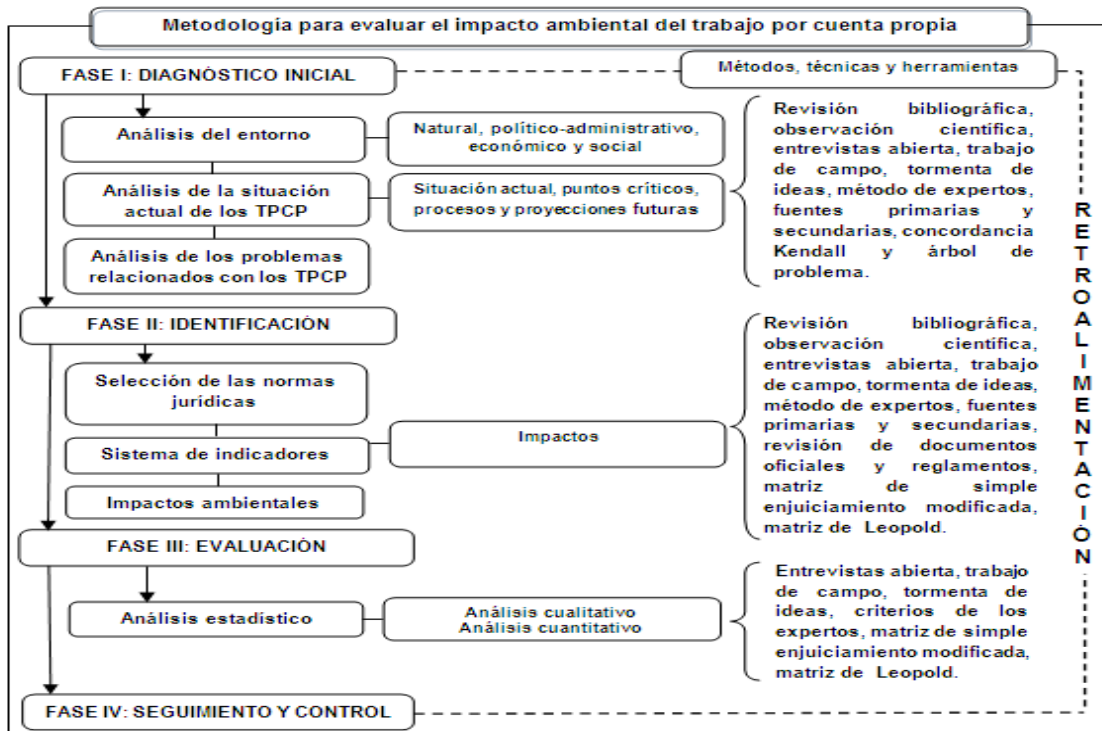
Metodología para evaluar el impacto ambiental del trabajo por cuenta propia

FASE I: DIAGNÓSTICO INICIAL

Métodos, técnicas y herramientas

Análisis del entorno

Natural, político-administrativo, económico y social

Análisis de la situación actual de los TPCP

Situación actual, puntos críticos, procesos y proyecciones futuras

Análisis de los problemas relacionados con los TPCP

Revisión bibliográfica, observación científica, entrevistas abierta, trabajo de campo, tormenta de ideas, método de expertos, fuentes primarias y secundarias, concordancia Kendall y árbol de problema.

FASE II: IDENTIFICACIÓN

Selección de las normas jurídicas

Sistema de indicadores

Impactos

Impactos ambientales

Revisión bibliográfica, observación científica, entrevistas abierta, trabajo de campo, tormenta de ideas, método de expertos, fuentes primarias y secundarias, revisión de documentos oficiales y reglamentos, matriz de simple enjuiciamiento modificada, matriz de Leopold.

FASE III: EVALUACIÓN

Análisis estadístico

Análisis cualitativo
Análisis cuantitativo

Entrevistas abierta, trabajo de campo, tormenta de ideas, criterios de los expertos, matriz de simple enjuiciamiento modificada, matriz de Leopold.

FASE IV: SEGUIMIENTO Y CONTROL

R E T R O A L I M E N T A C I Ó N